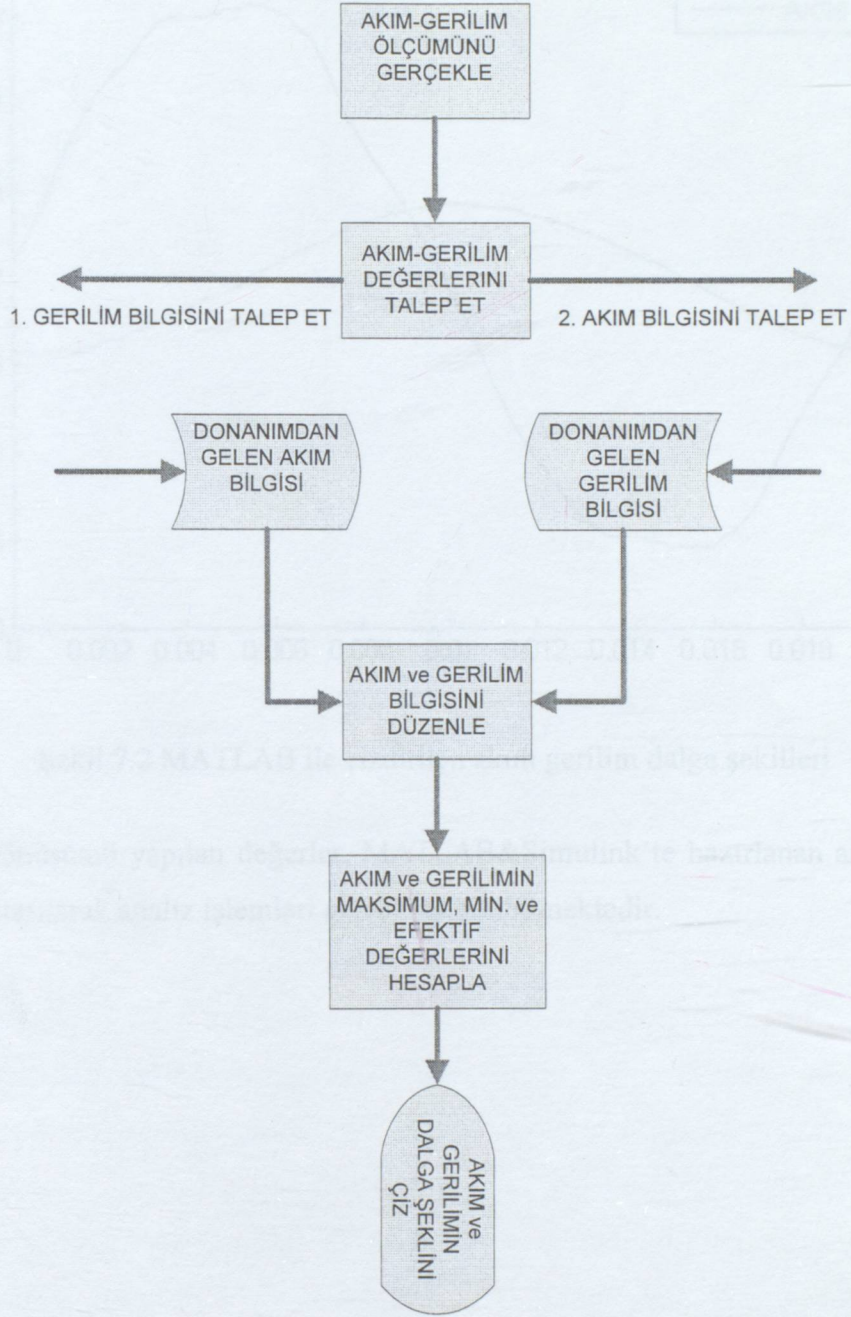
AKIM-GERİLİM ÖLÇÜMÜNÜ GERÇEKLE

AKIM-GERİLİM DEĞERLERINI TALEP ET

1. GERİLİM BİLGİSİNİ TALEP ET

2. AKIM BİLGİSİNİ TALEP ET

DONANIMDAN GELEN AKIM BİLGİSİ

DONANIMDAN GELEN GERİLİM BİLGİSİ

AKIM ve GERİLİM BİLGİSİNİ DÜZENLE

AKIM ve GERİLİMİN MAKSİMUM, MİN. ve EFEKTİF DEĞERLERİNİ HESAPLA

AKIM ve GERİLİMİN DALGA ŞEKLİNİ ÇİZ